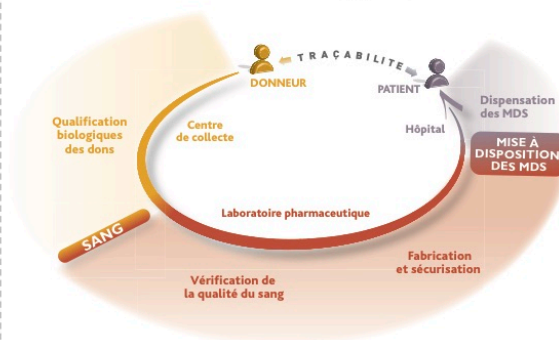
TRAÇABILITE

DONNEUR

PATIENT

Dispensation des MDS

Qualification biologiques des dons

Centre de collecte

Hôpital

MISE À DISPOSITION DES MDS

Laboratoire pharmaceutique

SANG

Fabrication et sécurisation

Vérification de la qualité du sang